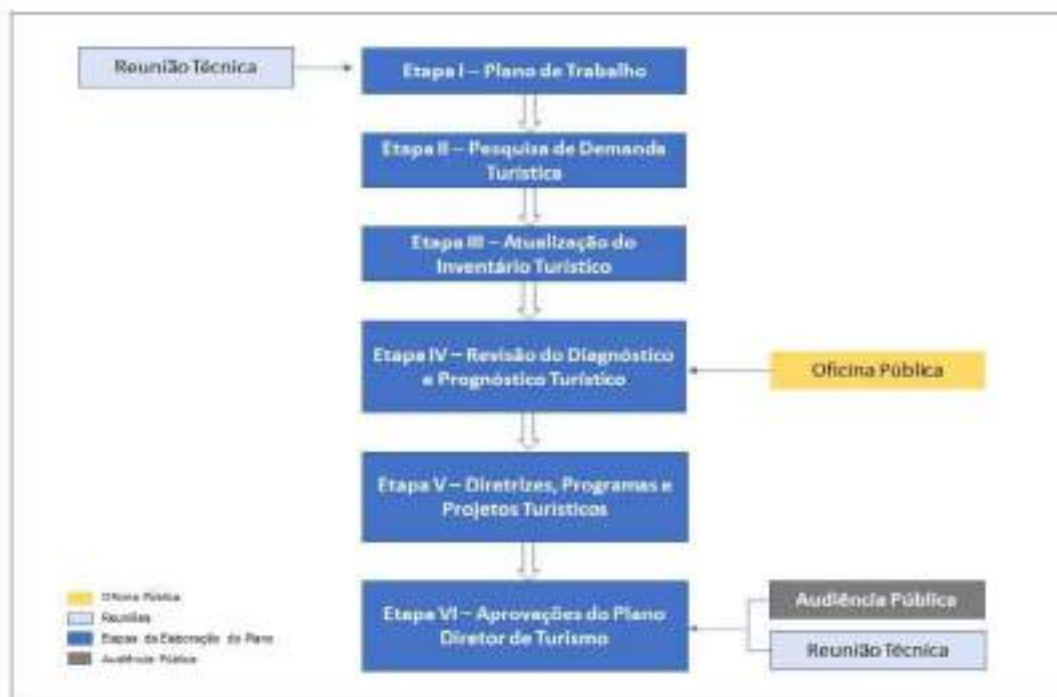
Reunião Técnica

Etapa I – Plano de Trabalho

Etapa II – Pesquisa de Demanda Turística

Etapa III – Atualização do Inventário Turístico

Etapa IV – Revisão do Diagnóstico e Prognóstico Turístico

Oficina Pública

Etapa V – Diretrizes, Programas e Projetos Turísticos

Etapa VI – Aprovações do Plano Diretor de Turismo

Audiência Pública

Reunião Técnica

Oficina Pública
Reuniões
Etapas da Elaboração do Plano
Audiência Pública